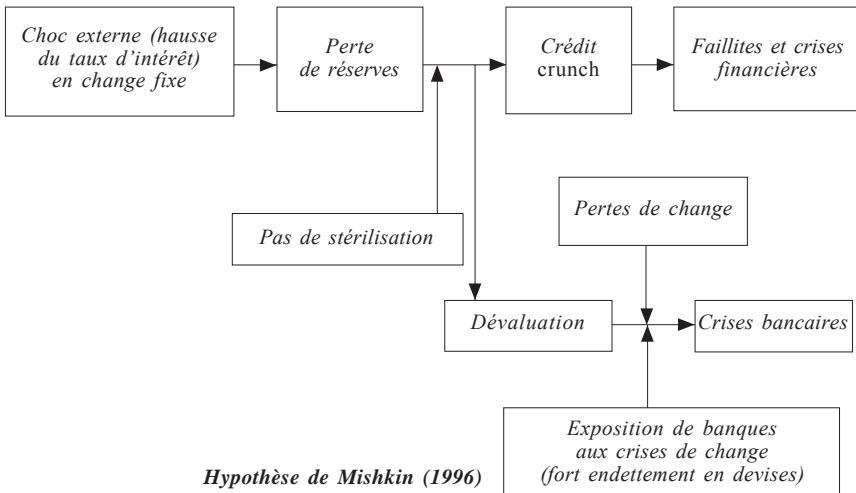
Choc externe (hausse du taux d'intérêt) en change fixe

Perte de réserves

Crédit crunch

Faillites et crises financières

Pas de stérilisation

Pertes de change

Dévaluation

Crises bancaires

Exposition de banques aux crises de change (fort endettement en devises)

Hypothèse de Mishkin (1996)